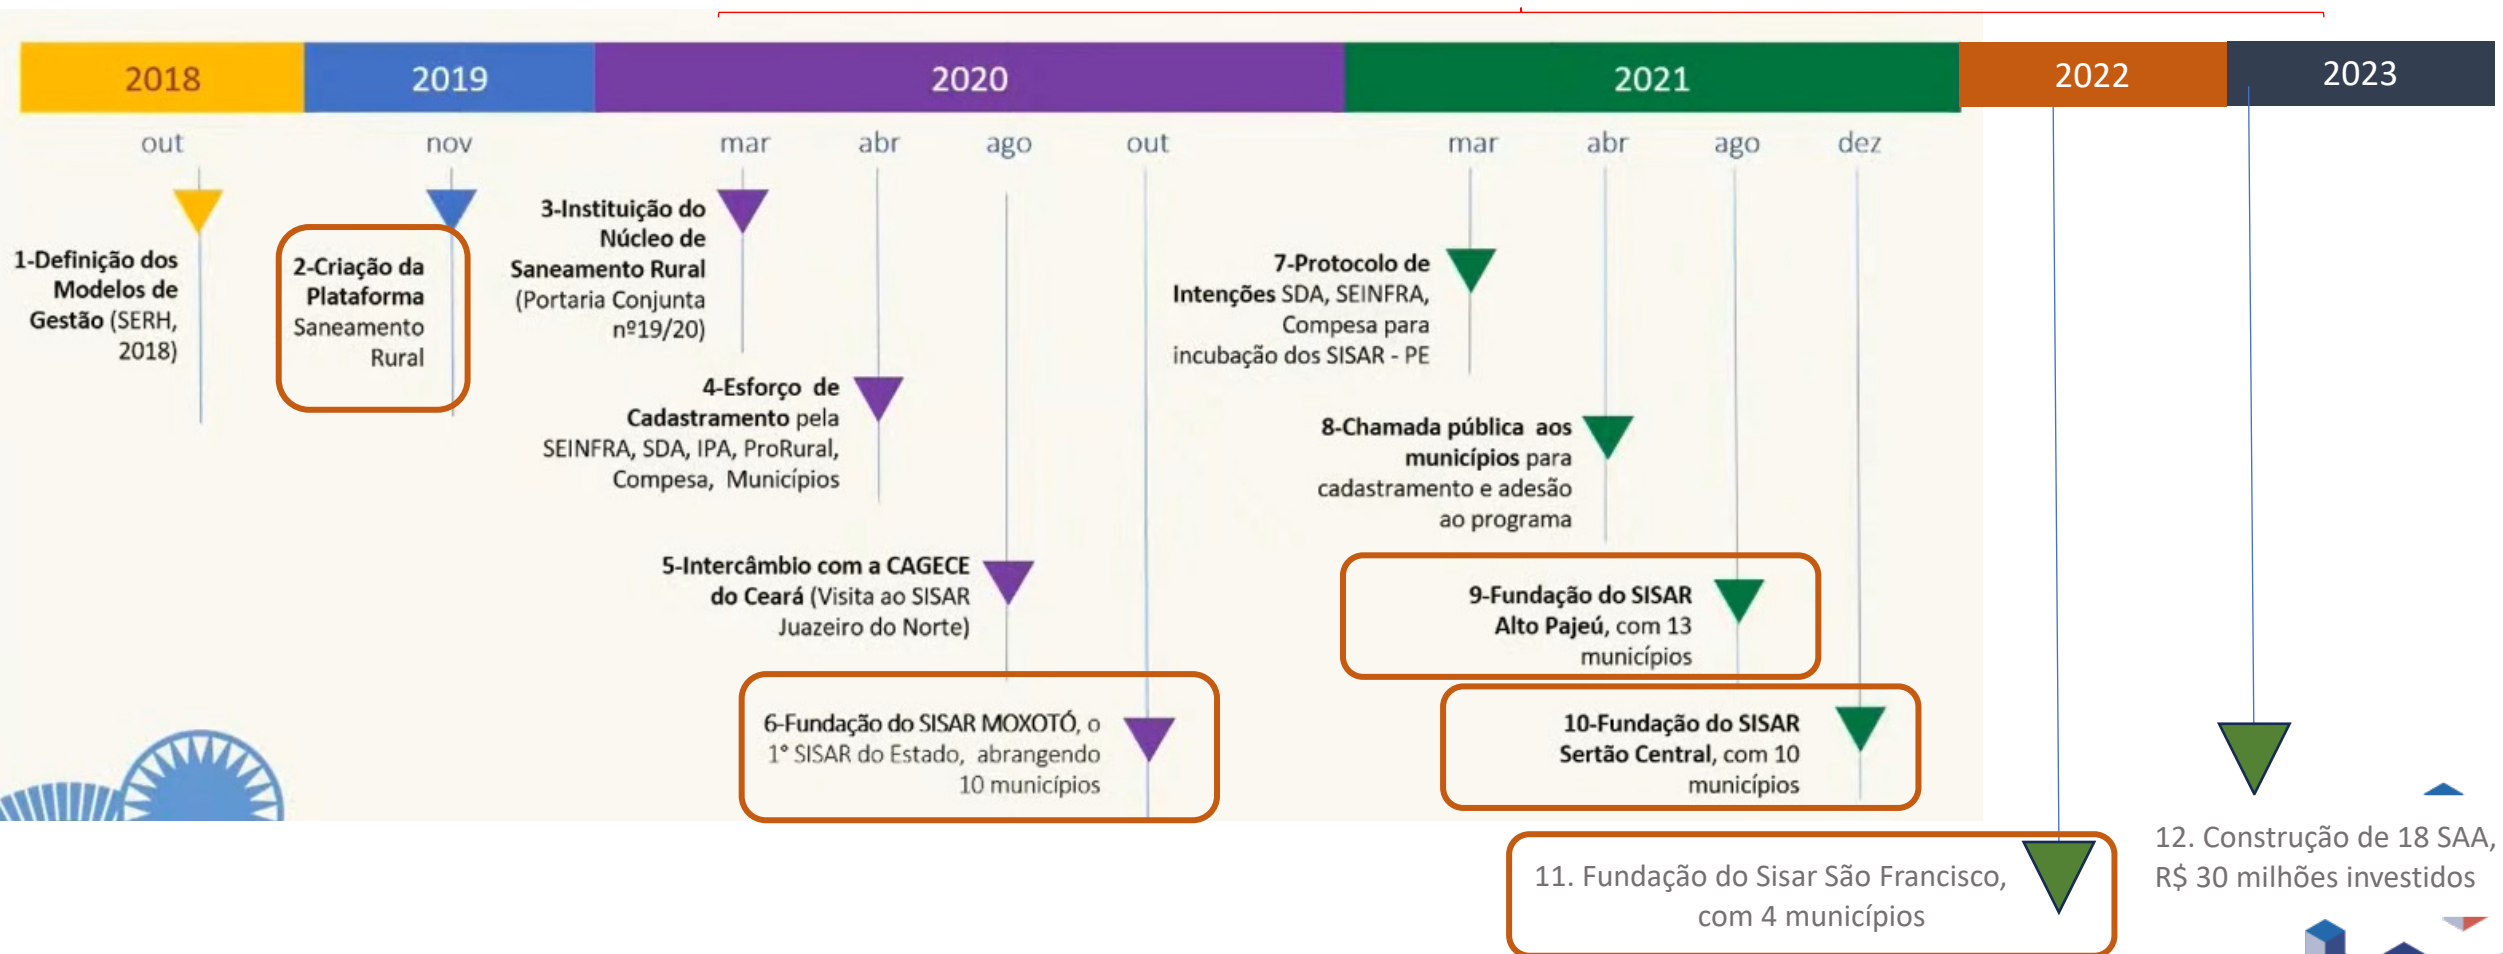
2018 | 2019 | 2020 | 2021 | 2022 | 2023

out | nov | mar | abr | ago | out | mar | abr | ago | dez

1-Definição dos Modelos de Gestão (SERH, 2018)

2-Criação da Plataforma Saneamento Rural

3-Instituição do Núcleo de Saneamento Rural (Portaria Conjunta nº19/20)

4-Esforço de Cadastramento pela SEINFRA, SDA, IPA, ProRural, Compesa, Municípios

5-Intercâmbio com a CAGECE do Ceará (Visita ao SISAR Juazeiro do Norte)

6-Fundação do SISAR MOXOTÓ, o 1° SISAR do Estado, abrangendo 10 municípios

7-Protocolo de Intenções SDA, SEINFRA, Compesa para incubação dos SISAR - PE

8-Chamada pública aos municípios para cadastramento e adesão ao programa

9-Fundação do SISAR Alto Pajeú, com 13 municípios

10-Fundação do SISAR Sertão Central, com 10 municípios

11. Fundação do Sisar São Francisco, com 4 municípios

12. Construção de 18 SAA, R$ 30 milhões investidos